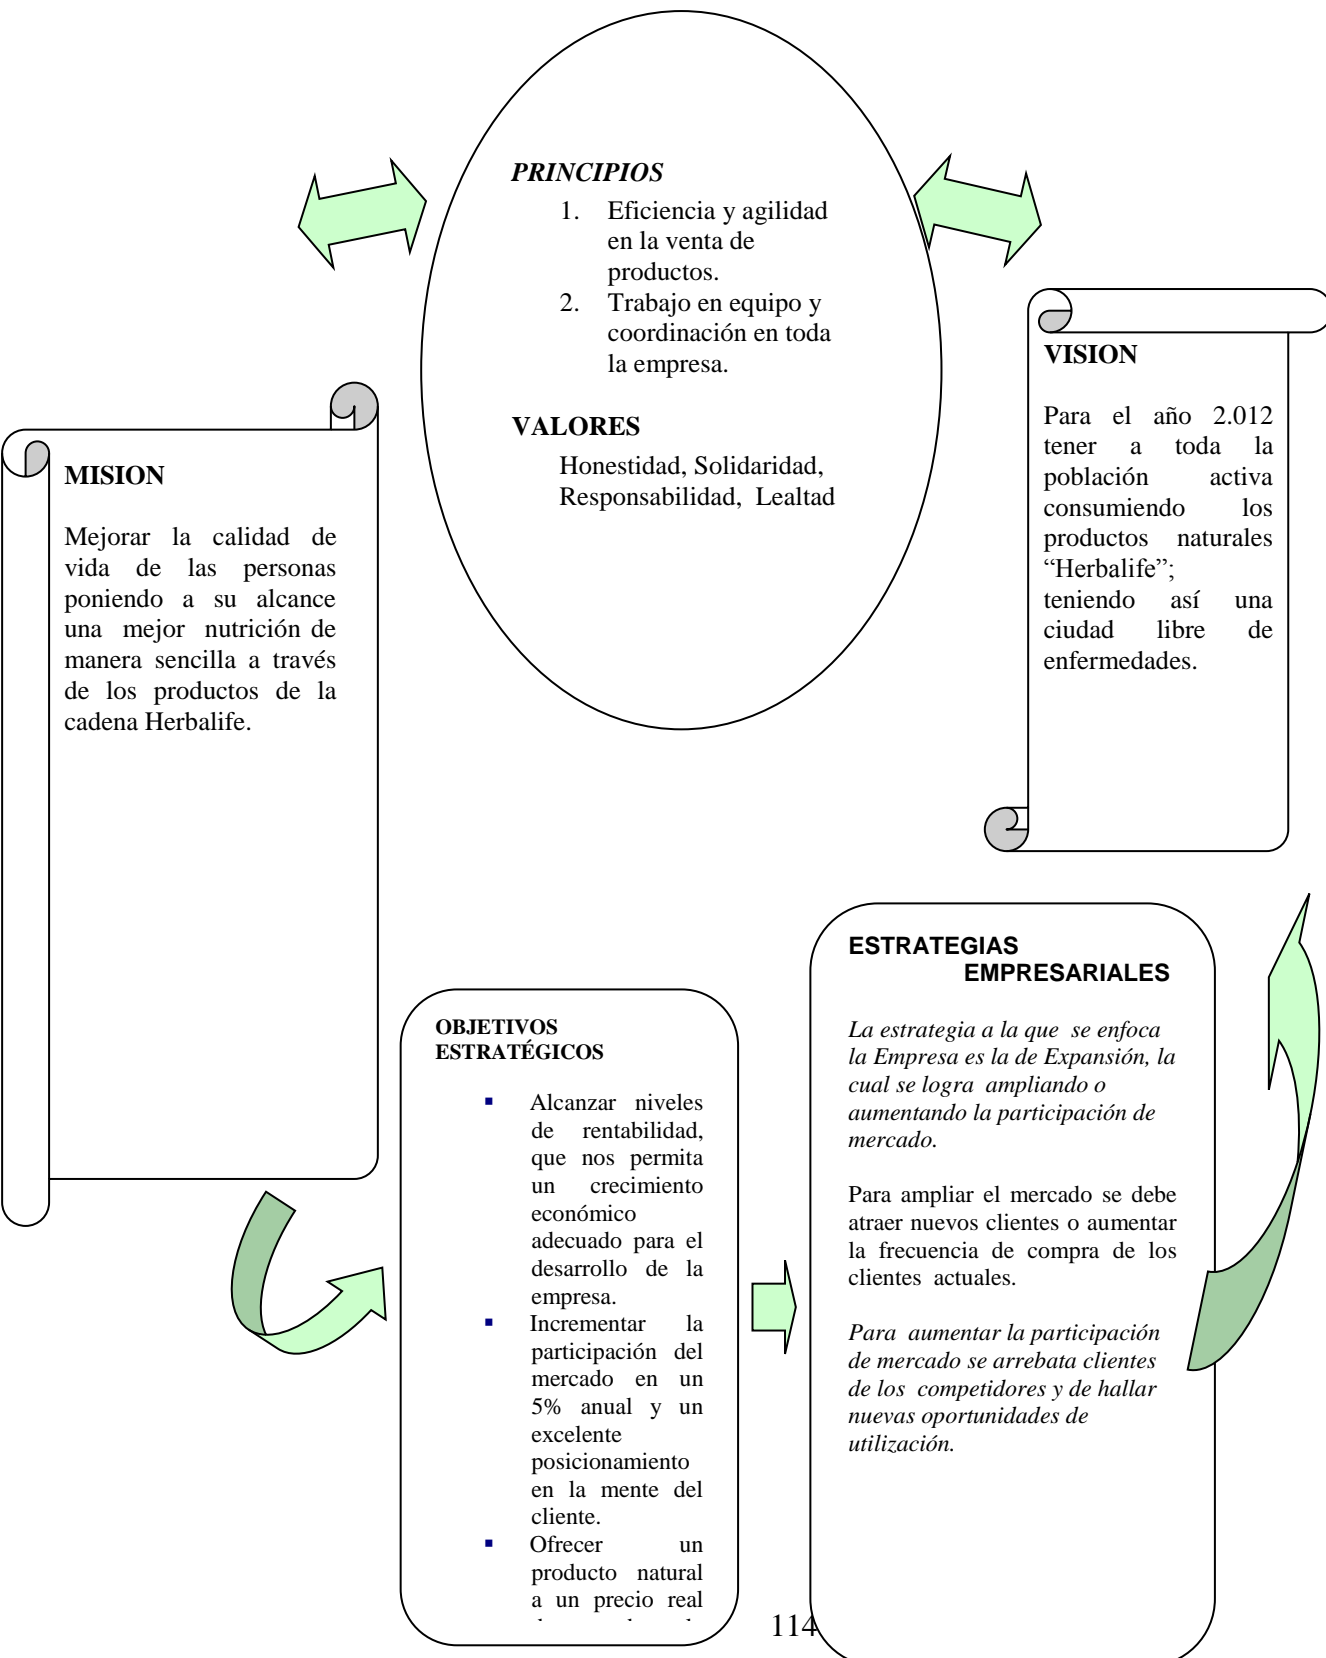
*PRINCIPIOS*

1. Eficiencia y agilidad en la venta de productos.
2. Trabajo en equipo y coordinación en toda la empresa.

**VALORES**

Honestidad, Solidaridad, Responsabilidad, Lealtad

**MISION**

Mejorar la calidad de vida de las personas poniendo a su alcance una mejor nutrición de manera sencilla a través de los productos de la cadena Herbalife.

**VISION**

Para el año 2.012 tener a toda la población activa consumiendo los productos naturales "Herbalife"; teniendo así una ciudad libre de enfermedades.

**OBJETIVOS ESTRATÉGICOS**

- Alcanzar niveles de rentabilidad, que nos permita un crecimiento económico adecuado para el desarrollo de la empresa.
- Incrementar la participación del mercado en un 5% anual y un excelente posicionamiento en la mente del cliente.
- Ofrecer un producto natural a un precio real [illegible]

**ESTRATEGIAS EMPRESARIALES**

*La estrategia a la que se enfoca la Empresa es la de Expansión, la cual se logra ampliando o aumentando la participación de mercado.*

Para ampliar el mercado se debe atraer nuevos clientes o aumentar la frecuencia de compra de los clientes actuales.

*Para aumentar la participación de mercado se arrebata clientes de los competidores y de hallar nuevas oportunidades de utilización.*

114